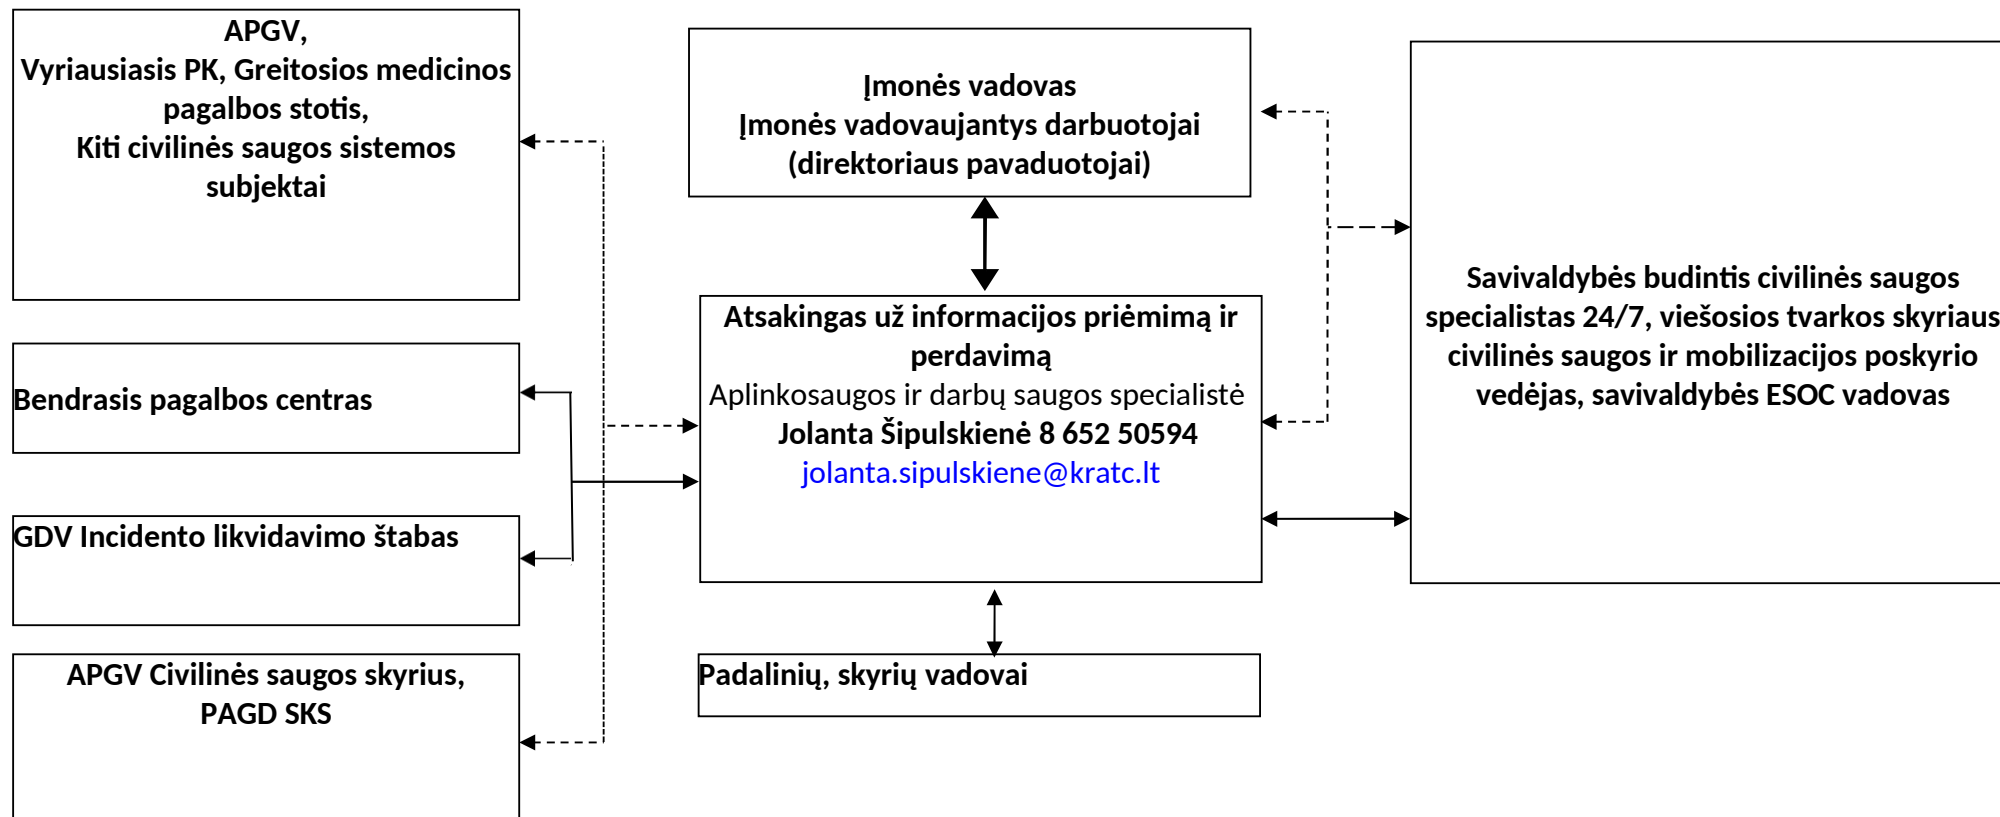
APGV,
Vyriausiasis PK, Greitosios medicinos pagalbos stotis,
Kiti civilinės saugos sistemos subjektai

Įmonės vadovas
Įmonės vadovaujantys darbuotojai
(direktoriaus pavaduotojai)

Savivaldybės budintis civilinės saugos specialistas 24/7, viešosios tvarkos skyriaus civilinės saugos ir mobilizacijos poskyrio vedėjas, savivaldybės ESOC vadovas

Atsakingas už informacijos priėmimą ir perdavimą
Aplinkosaugos ir darbų saugos specialistė
Jolanta Šipulskienė 8 652 50594
jolanta.sipulskiene@kratc.lt

Bendrasis pagalbos centras

GDV Incidento likvidavimo štabas

APGV Civilinės saugos skyrius,
PAGD SKS

Padalinių, skyrių vadovai